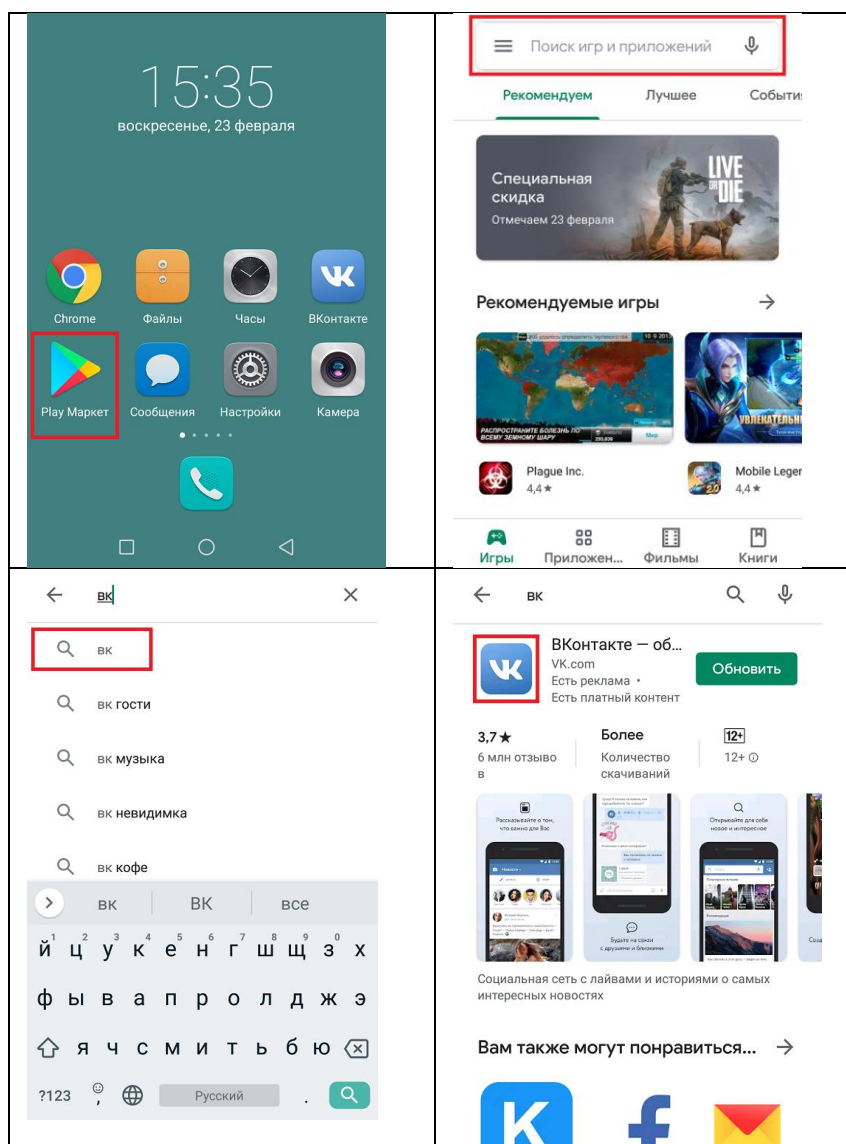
15:35
воскресенье, 23 февраля

Chrome
Файлы
Часы
ВКонтакте
Play Маркет
Сообщения
Настройки
Камера

Поиск игр и приложений
Рекомендуем
Лучшее
Событи
Специальная скидка
Отмечаем 23 февраля
LIVE DIE
Рекомендуемые игры
РАСПРОСТРАНИТЕ БОЛЕЗНЬ ПО ВСЕМУ ЗЕМНОМУ ШАРУ
Plague Inc.
4,4★
Mobile Leger
4,4★
Игры
Приложен...
Фильмы
Книги

вк
вк
вк гости
вк музыка
вк невидимка
вк кофе
вк
ВК
все
й ц у к е н г ш щ з х
ф ы в а п р о л д ж э
я ч с м и т ь б ю
?123
Русский

вк
ВКонтакте — об...
VK.com
Есть реклама •
Есть платный контент
Обновить
3,7★
6 млн отзыво в
Более
Количество скачиваний
12+
12+
Рассказывайте о том, что важно для Вас
Будьте на связи с друзьями и близкими
Открывайте для себя новое и интересное
Социальная сеть с лайками и историями о самых интересных новостях
Вам также могут понравиться...